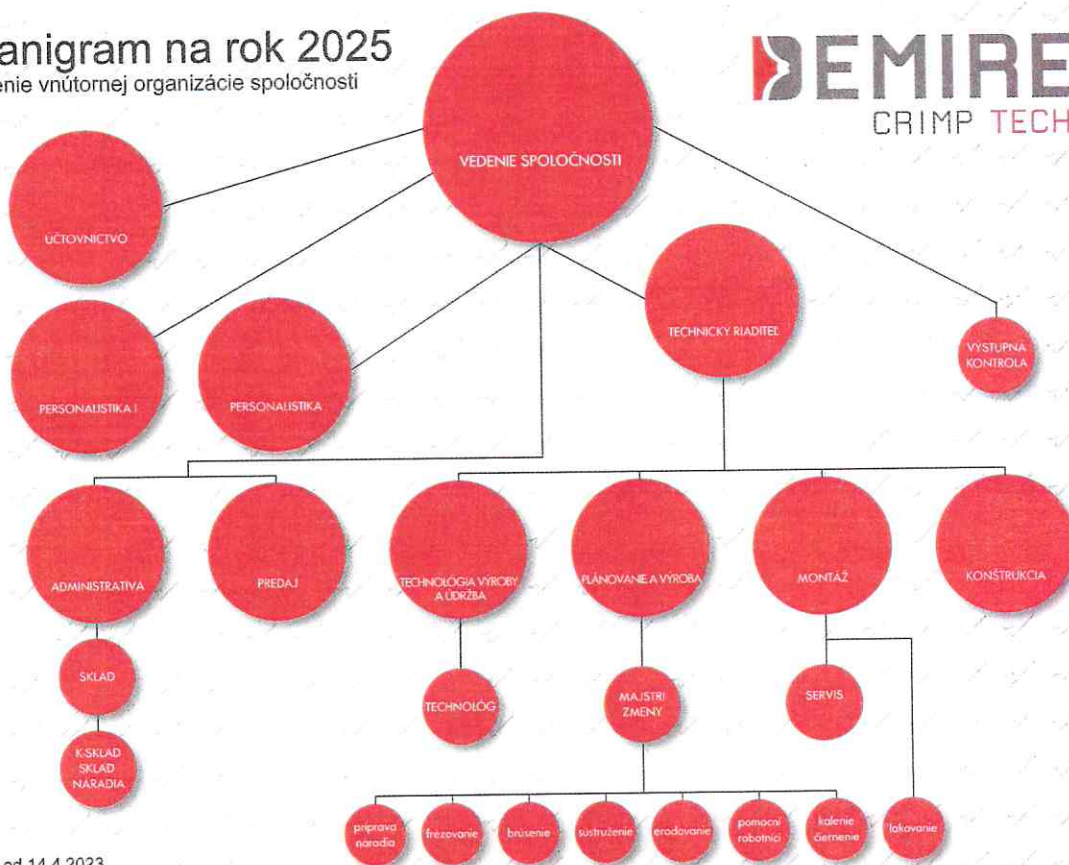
anigram na rok 2025
enie vnútornej organizácie spoločnosti

DEMIRE
CRIMP TECH

VEDENIE SPOLOČNOSTI

ÚČTOVNÍCTVO

PERSONALISTIKA I

PERSONALISTIKA

TECHNICKÝ RIADITEĽ

VÝSTUPNÁ KONTROLA

ADMINISTRATÍVA

PREDAJ

TECHNOLÓGIA VÝROBY A ÚDRŽBA

PLÁNOVANIE A VÝROBA

MONTÁŽ

KONŠTRUKCIA

SKLAD

K.SKLAD SKLAD NÁRADIA

TECHNOLÓG

MAJSTRI ZMENY

SERVIS

príprava náradia

frézovanie

brúsenie

sústruženie

erodovanie

pomocní robotníci

kalenie čiernenie

lakovanie

od 14.4.2023